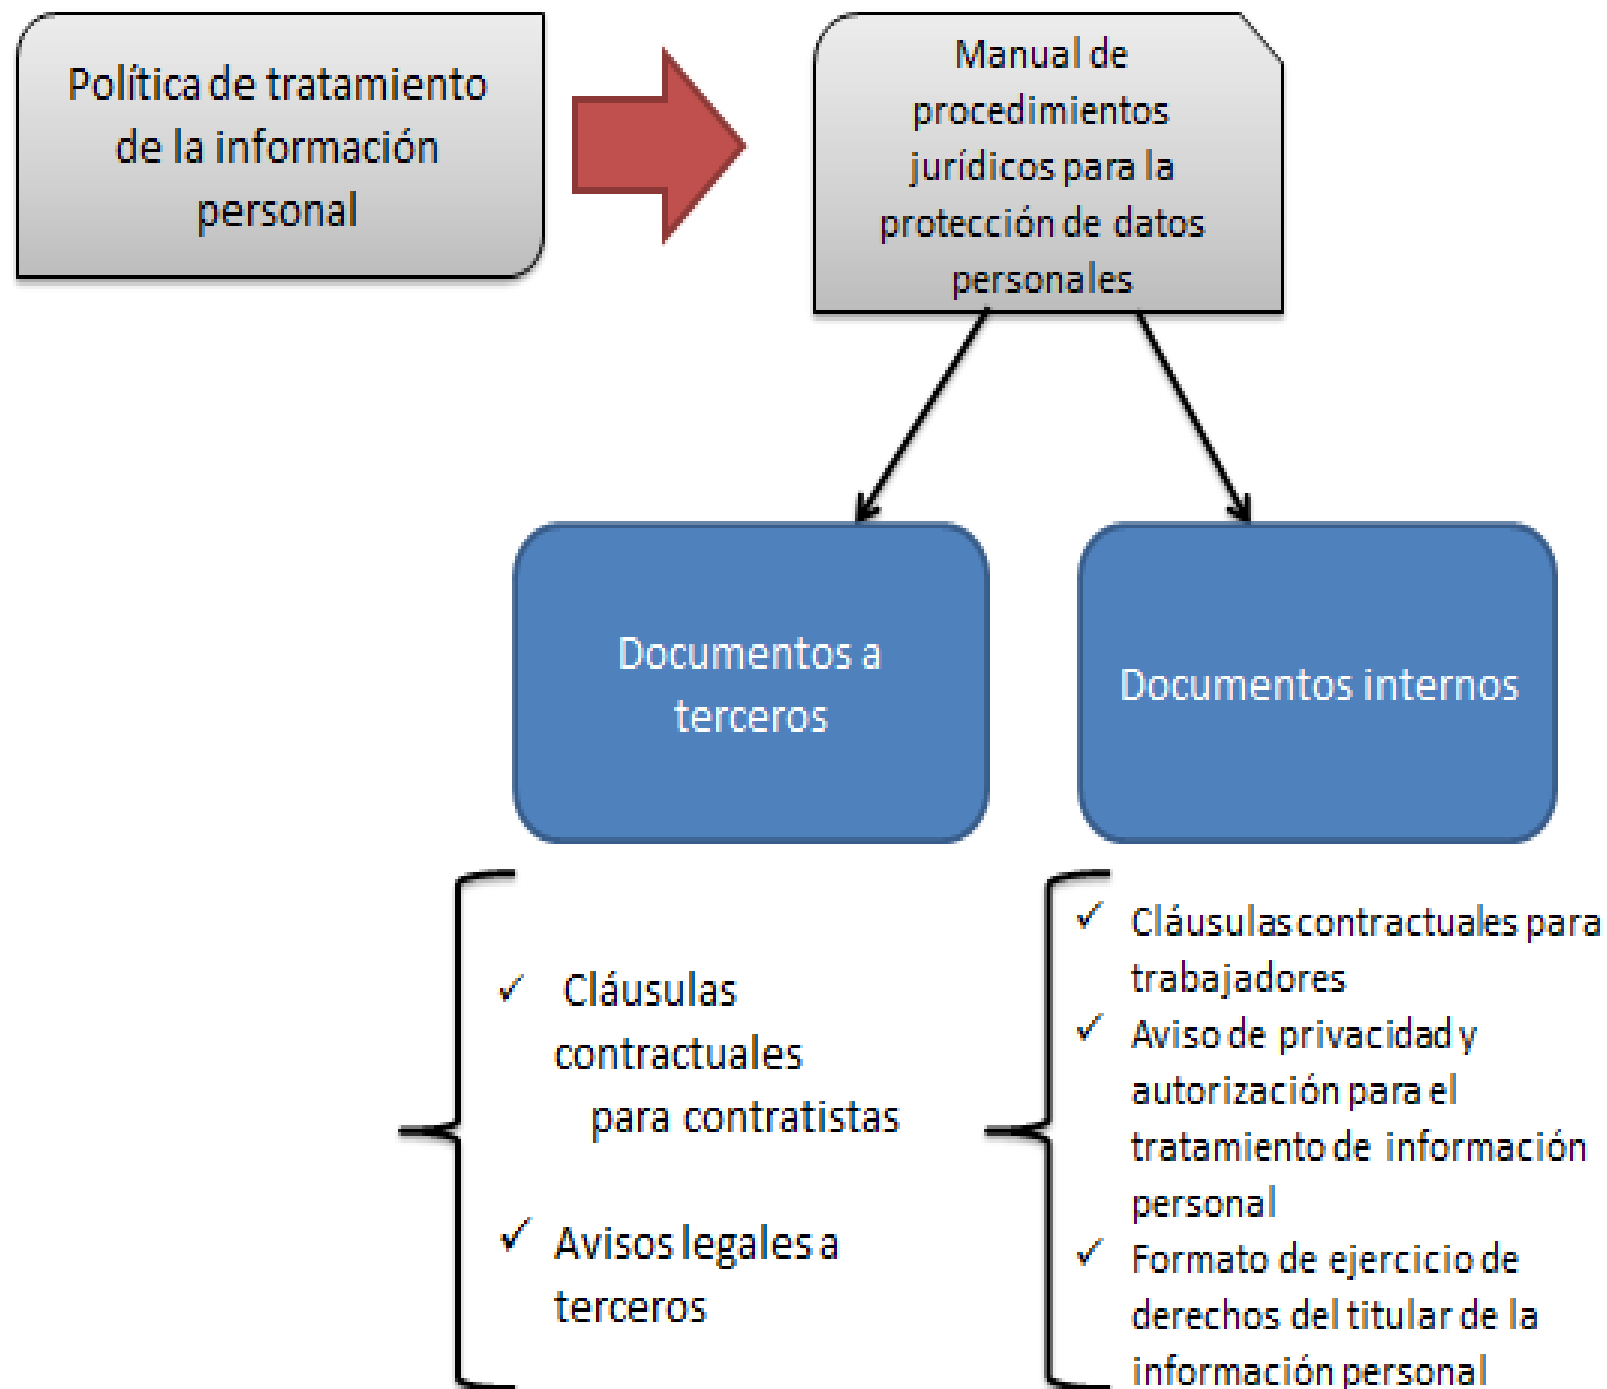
Política de tratamiento de la información personal

Manual de procedimientos jurídicos para la protección de datos personales

Documentos a terceros

Documentos internos

✓ Cláusulas contractuales para contratistas

✓ Avisos legales a terceros

✓ Cláusulas contractuales para trabajadores

✓ Aviso de privacidad y autorización para el tratamiento de información personal

✓ Formato de ejercicio de derechos del titular de la información personal